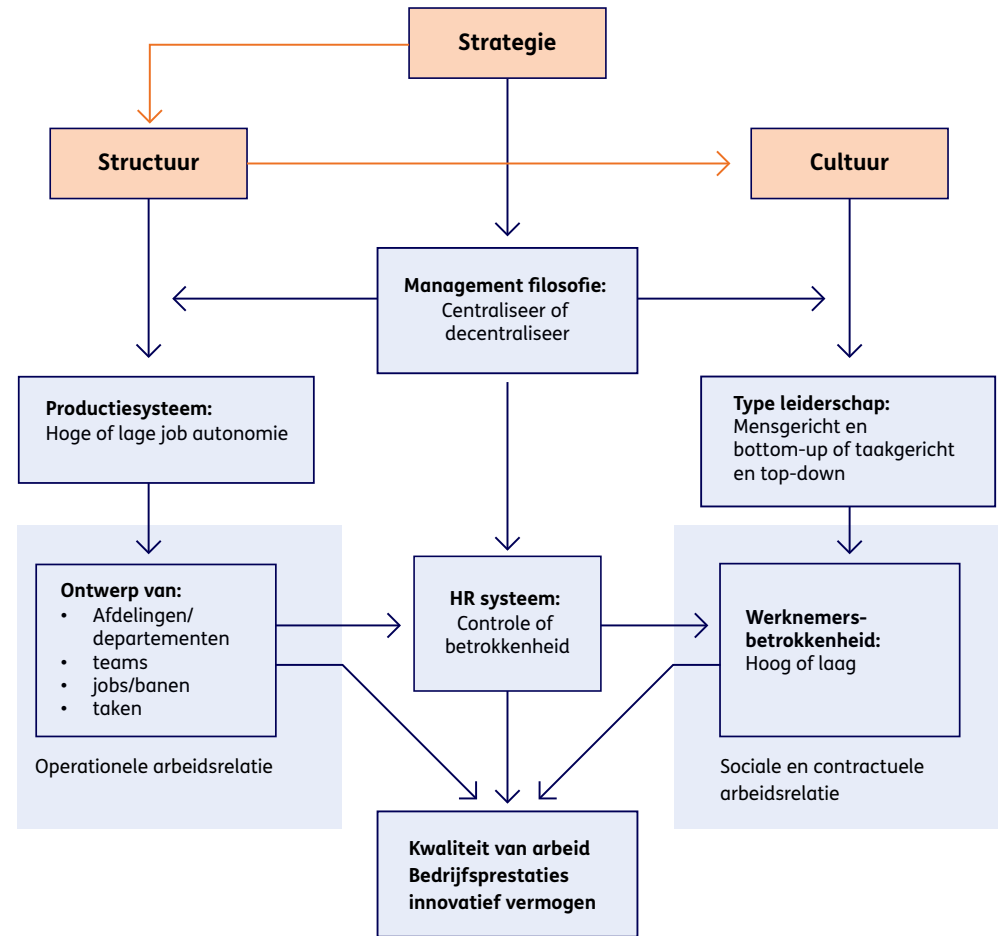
Strategie

Structuur

Cultuur

Management filosofie:
Centraliseer of decentraliseer

Productiesysteem:
Hoge of lage job autonomie

Type leiderschap:
Mensgericht en bottom-up of taakgericht en top-down

Ontwerp van:
• Afdelingen/ departementen
• teams
• jobs/banen
• taken

Operationele arbeidsrelatie

HR systeem:
Controle of betrokkenheid

Werknemers-betrokkenheid:
Hoog of laag

Sociale en contractuele arbeidsrelatie

Kwaliteit van arbeid
Bedrijfsprestaties
innovatief vermogen